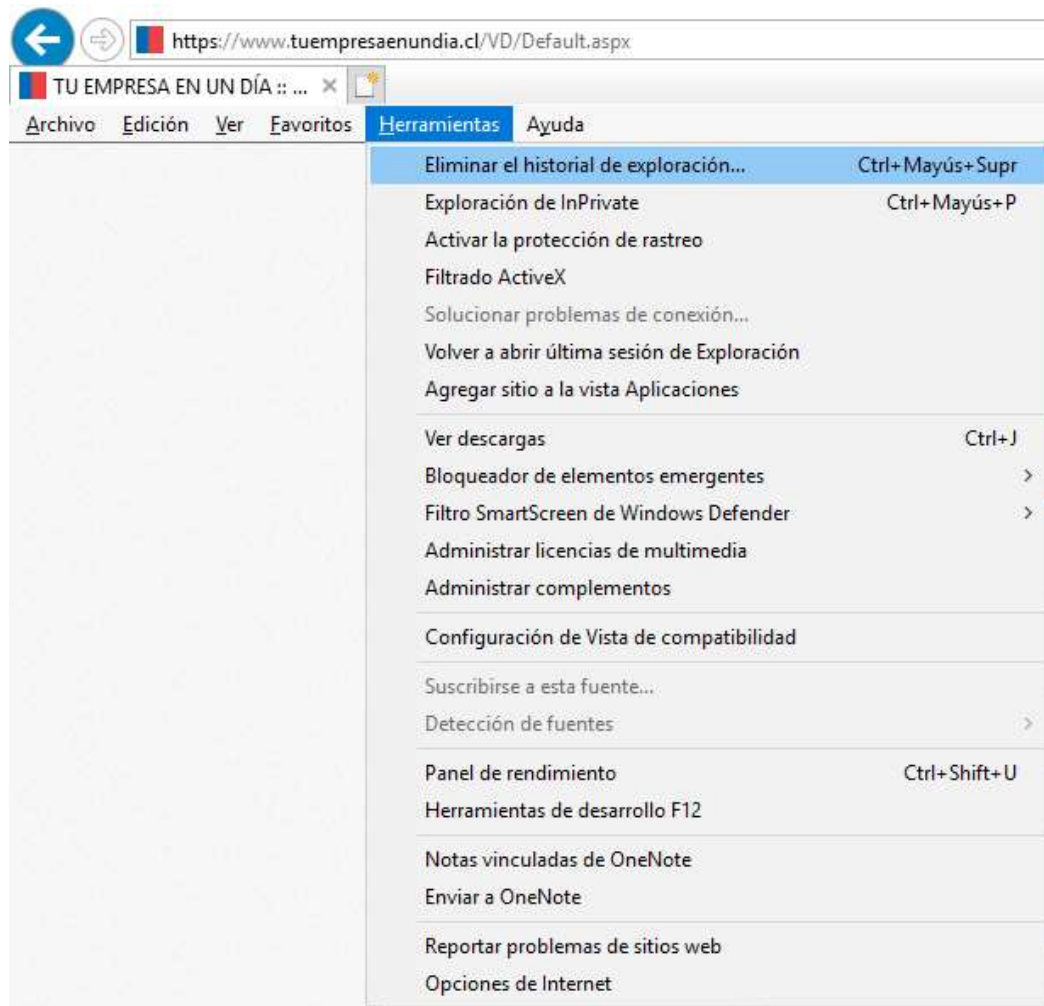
https://www.tuempresaenundia.cl/VD/Default.aspx

TU EMPRESA EN UN DÍA :: ... ×

Archivo Edición Ver Favoritos Herramientas Ayuda

Eliminar el historial de exploración... Ctrl+Mayús+Supr
Exploración de InPrivate Ctrl+Mayús+P
Activar la protección de rastreo
Filtrado ActiveX
Solucionar problemas de conexión...
Volver a abrir última sesión de Exploración
Agregar sitio a la vista Aplicaciones

Ver descargas Ctrl+J
Bloqueador de elementos emergentes >
Filtro SmartScreen de Windows Defender >
Administrar licencias de multimedia
Administrar complementos

Configuración de Vista de compatibilidad

Suscribirse a esta fuente...
Detección de fuentes >

Panel de rendimiento Ctrl+Shift+U
Herramientas de desarrollo F12

Notas vinculadas de OneNote
Enviar a OneNote

Reportar problemas de sitios web
Opciones de Internet